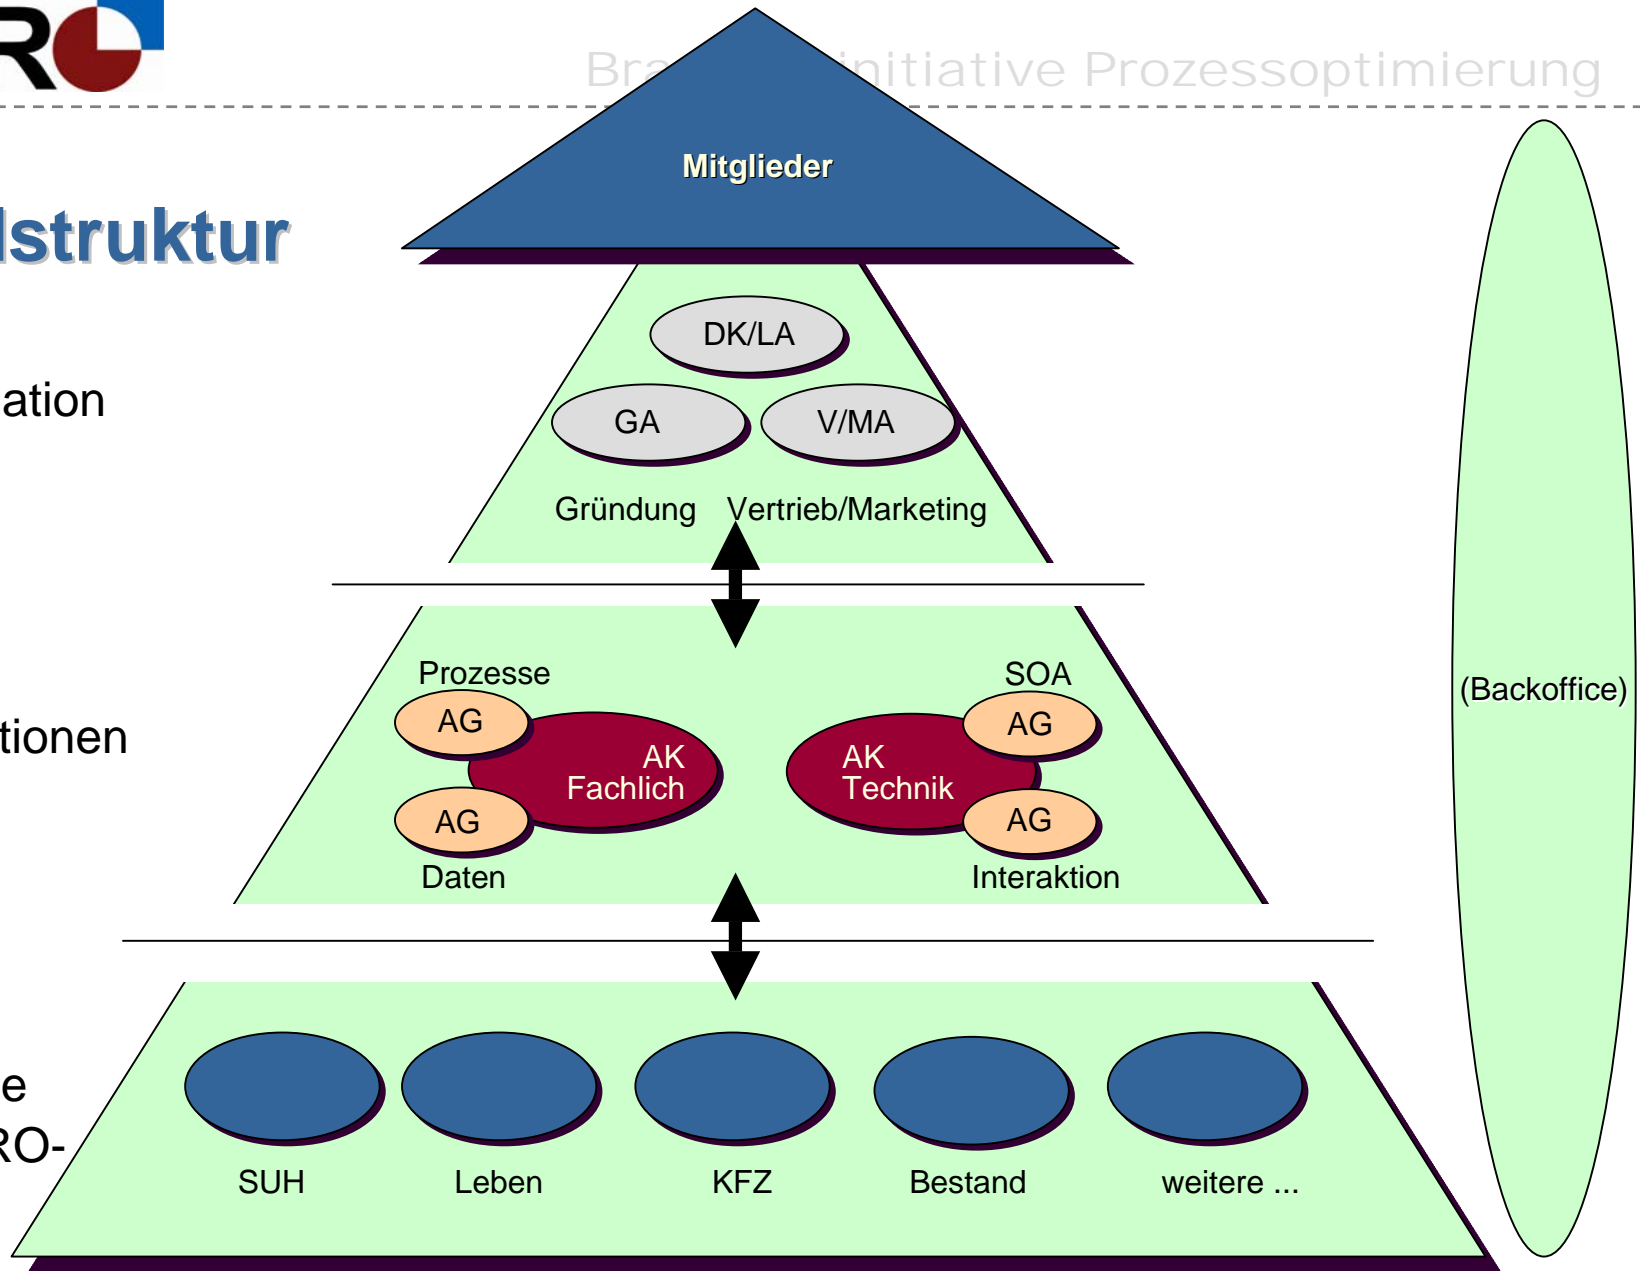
RO

Br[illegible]nitiative Prozessoptimierung

lstruktur

ation

tionen

e

RO-

Mitglieder

DK/LA

GA

V/MA

Gründung

Vertrieb/Marketing

Prozesse

SOA

AG

AK Fachlich

AK Technik

AG

AG

AG

Daten

Interaktion

SUH

Leben

KFZ

Bestand

weitere ...

(Backoffice)